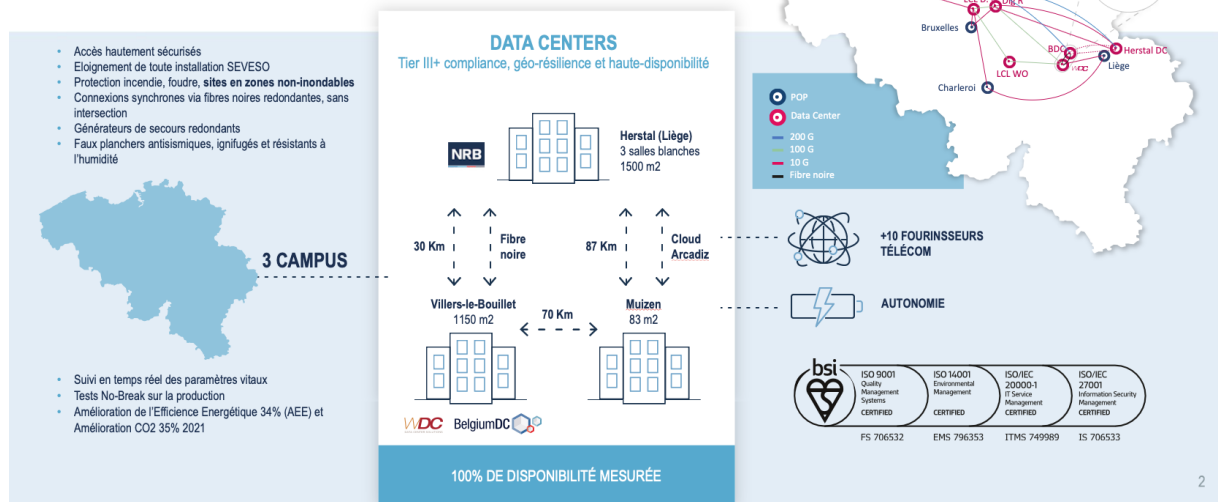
- Accès hautement sécurisés
- Eloignement de toute installation SEVESO
- Protection incendie, foudre, sites en zones non-inondables
- Connexions synchrones via fibres noires redondantes, sans intersection
- Générateurs de secours redondants
- Faux planchers antisismiques, ignifugés et résistants à l'humidité

3 CAMPUS

- Suivi en temps réel des paramètres vitaux
- Tests No-Break sur la production
- Amélioration de l'Efficience Energétique 34% (AEE) et Amélioration CO2 35% 2021

DATA CENTERS
Tier III+ compliance, géo-résilience et haute-disponibilité

NRB

Herstal (Liège)
3 salles blanches
1500 m2

30 Km
Fibre noire
87 Km
Cloud Arcadiz

Villers-le-Bouillet
1150 m2

70 Km

Muizen
83 m2

WDC BelgiumDC

100% DE DISPONIBILITÉ MESURÉE

Bruxelles
BDC
Herstal DC
LCL WO
Liège
Charleroi

POP
Data Center
200 G
100 G
10 G
Fibre noire

+10 FOURINSSEURS TÉLÉCOM

AUTONOMIE

bsi
ISO 9001 Quality Management Systems CERTIFIED
ISO 14001 Environmental Management CERTIFIED
ISO/IEC 20000-1 IT Service Management CERTIFIED
ISO/IEC 27001 Information Security Management CERTIFIED

FS 706532 EMS 796353 ITMS 749989 IS 706533

2